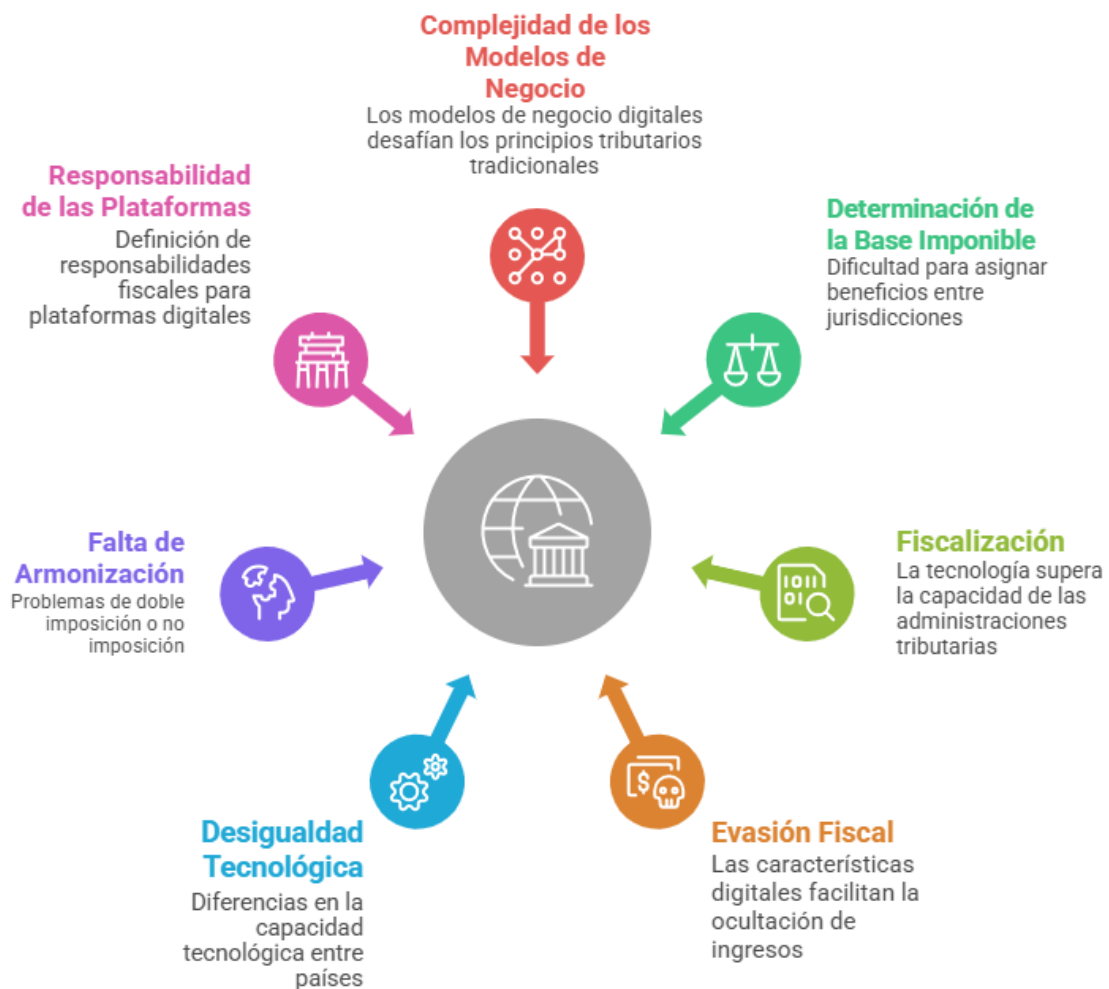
Complejidad de los Modelos de Negocio
Los modelos de negocio digitales desafían los principios tributarios tradicionales

Responsabilidad de las Plataformas
Definición de responsabilidades fiscales para plataformas digitales

Determinación de la Base Imponible
Dificultad para asignar beneficios entre jurisdicciones

Falta de Armonización
Problemas de doble imposición o no imposición

Fiscalización
La tecnología supera la capacidad de las administraciones tributarias

Desigualdad Tecnológica
Diferencias en la capacidad tecnológica entre países

Evasión Fiscal
Las características digitales facilitan la ocultación de ingresos